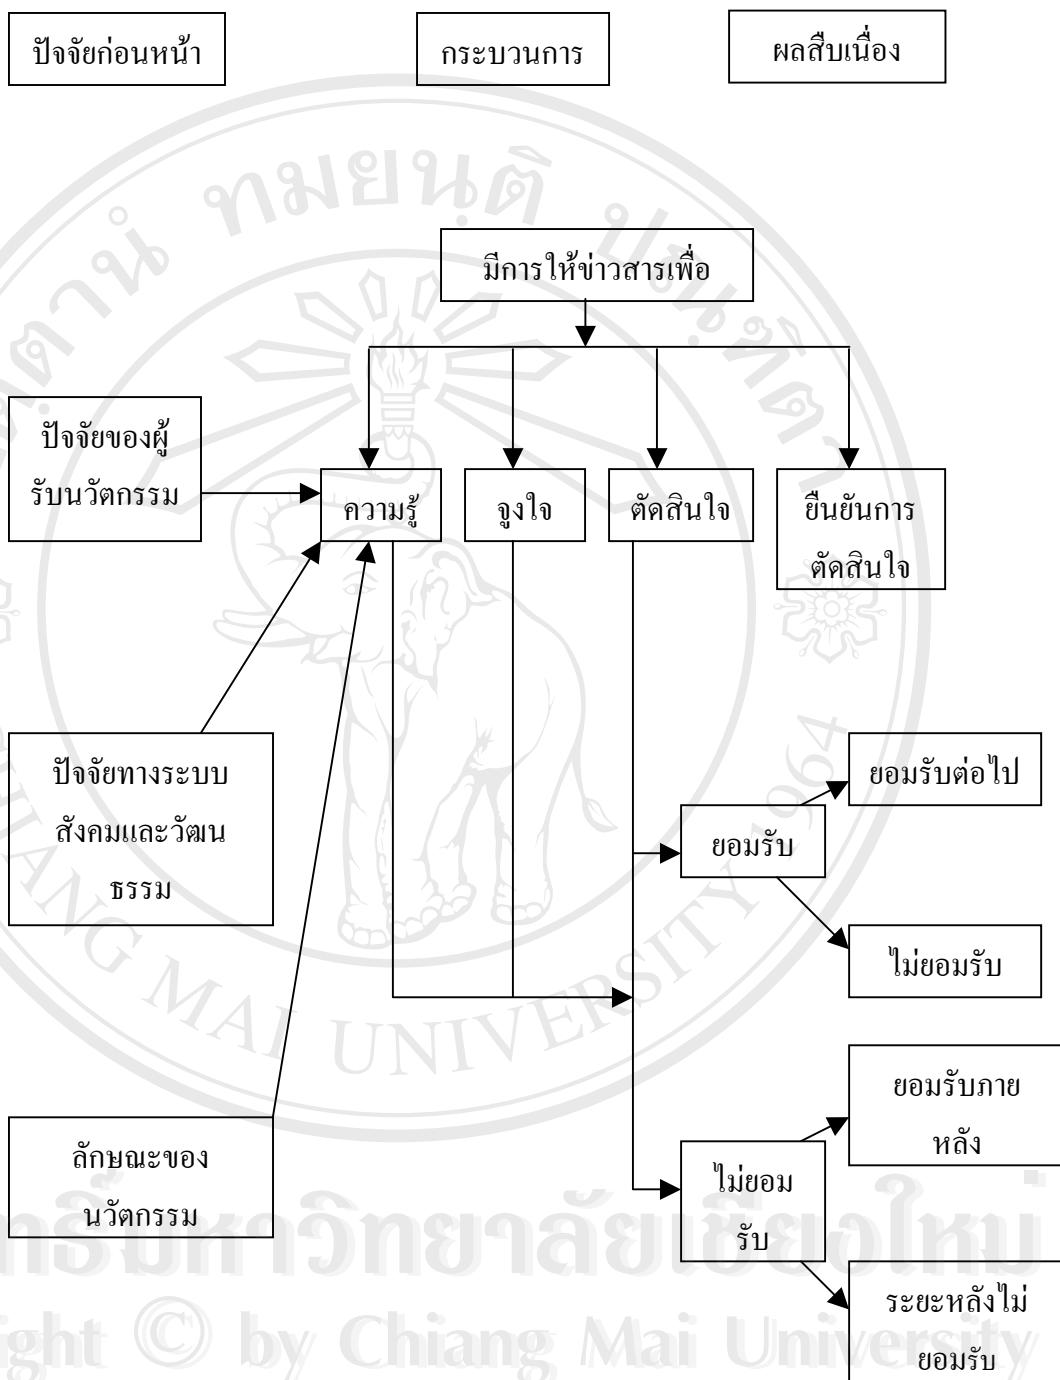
ปัจจัยก่อนหน้า

กระบวนการ

ผลสืบเนื่อง

มีการให้ข่าวสารเพื่อ

ปัจจัยของผู้รับนวัตกรรม

ความรู้

จูงใจ

ตัดสินใจ

ยืนยันการตัดสินใจ

ปัจจัยทางระบบสังคมและวัฒนธรรม

ยอมรับต่อไป

ยอมรับ

ไม่ยอมรับ

ยอมรับภายหลัง

ลักษณะของนวัตกรรม

ไม่ยอมรับ

ระยะหลังไม่ยอมรับ

ลิขสิทธิ์มหาวิทยาลัยเชียงใหม่
Copyright © by Chiang Mai University